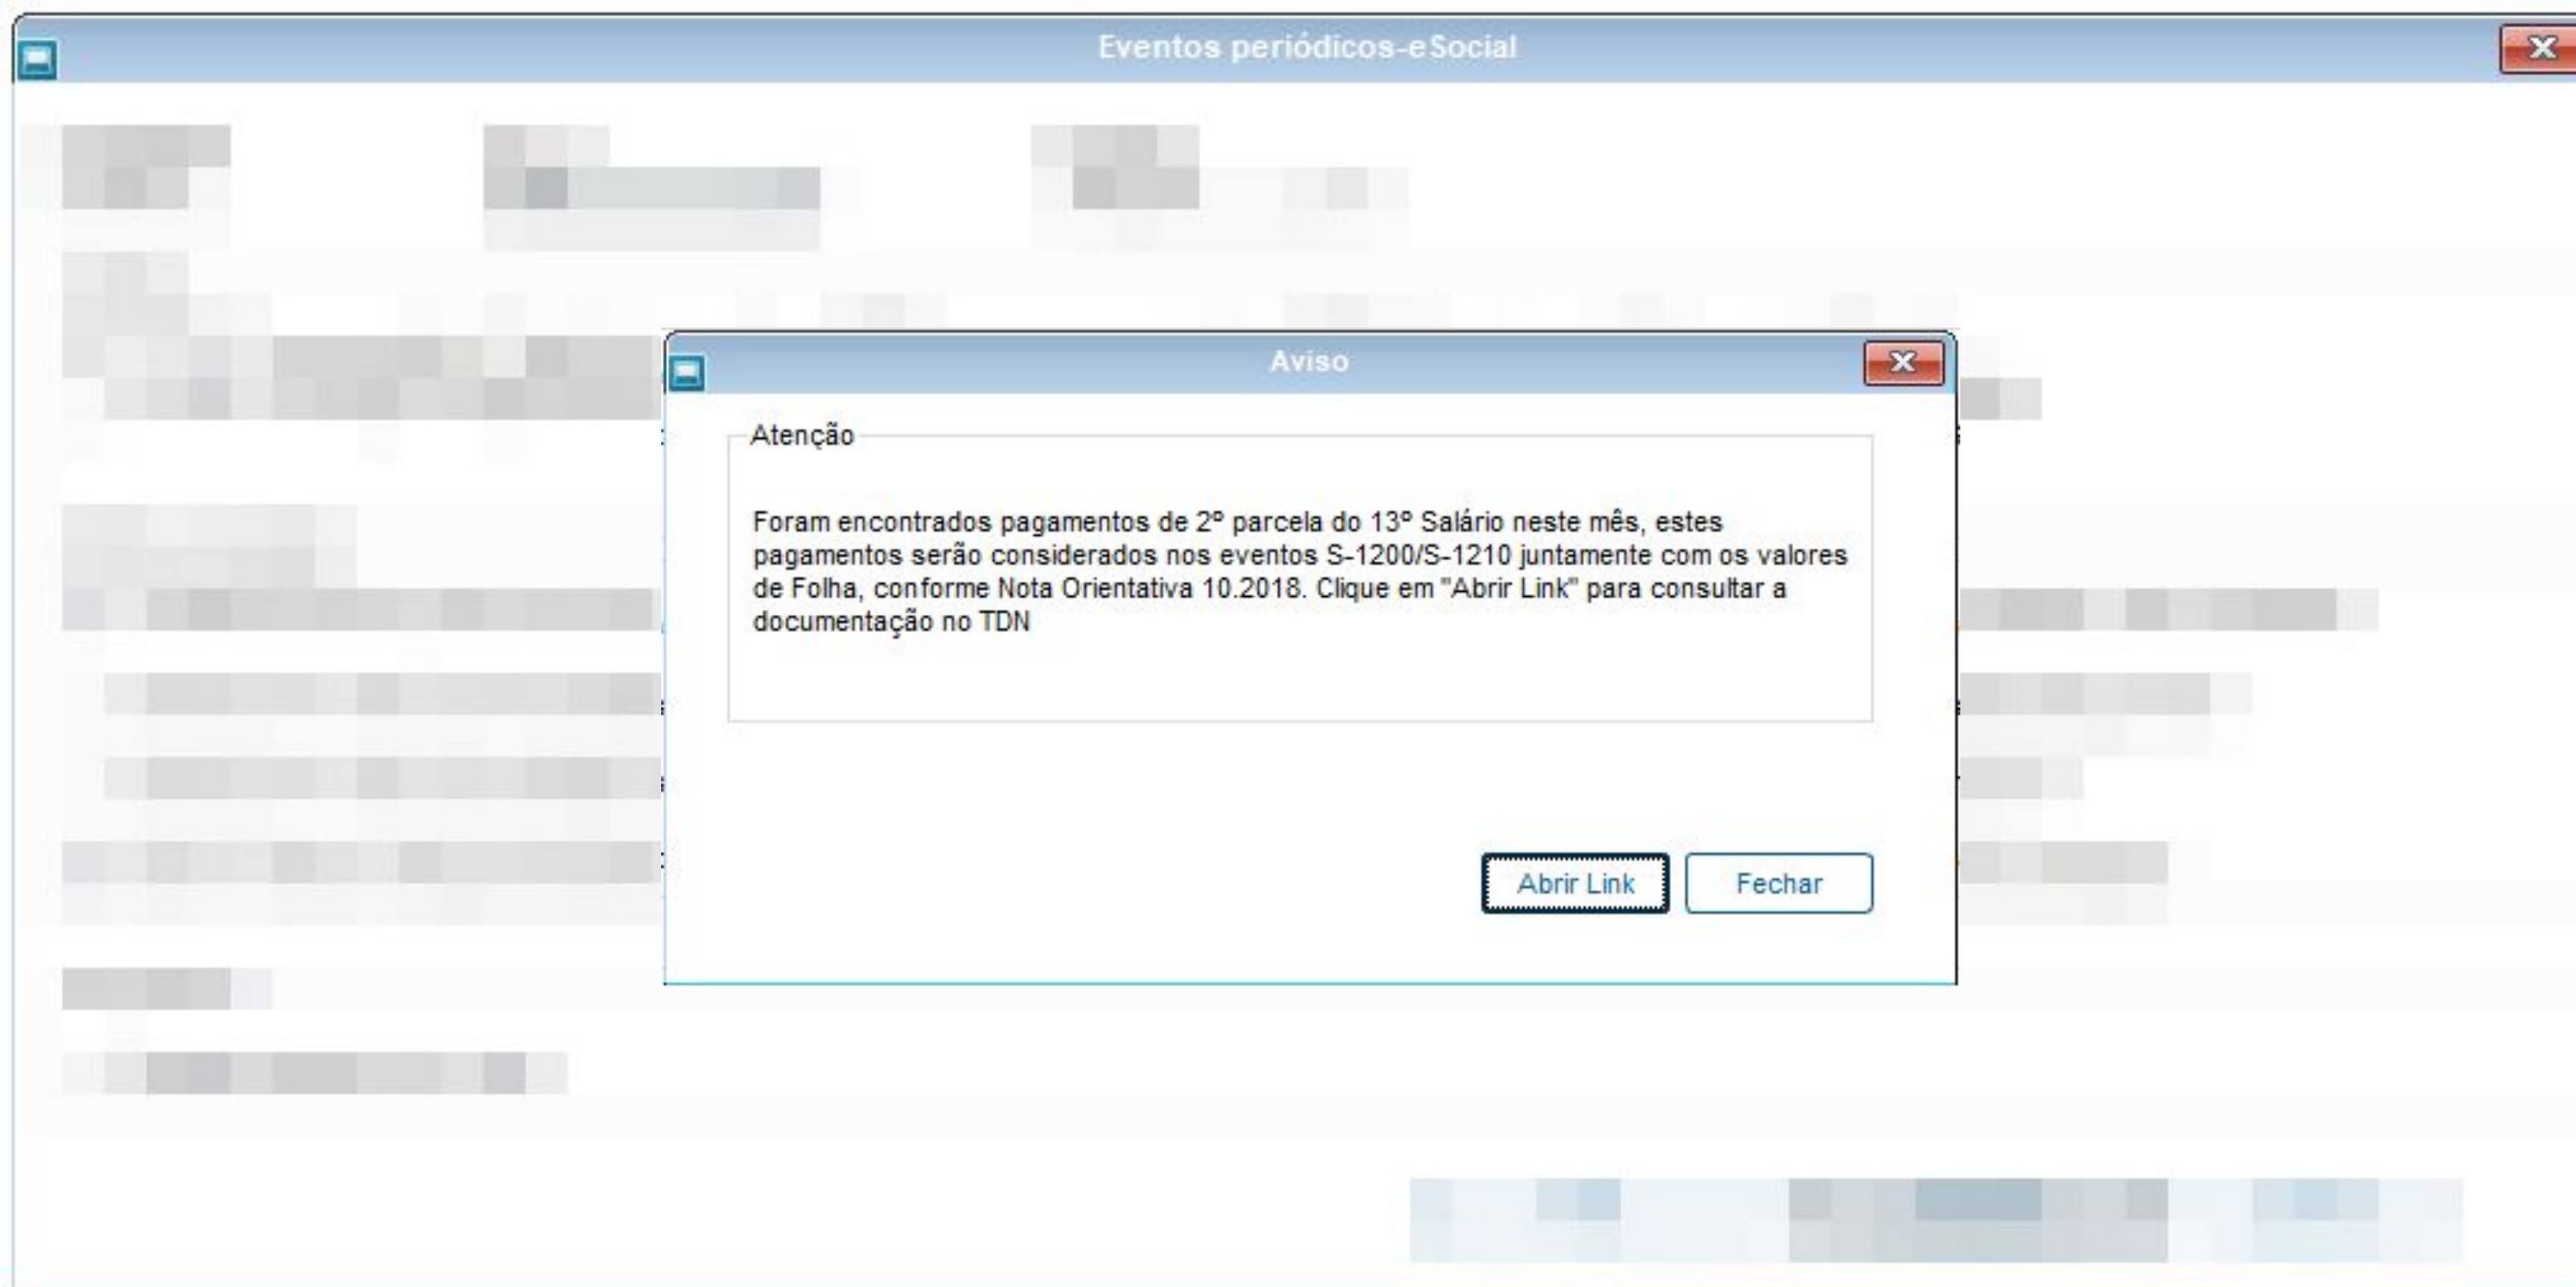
Eventos periódicos-eSocial

Aviso

Atenção

Foram encontrados pagamentos de 2º parcela do 13º Salário neste mês, estes pagamentos serão considerados nos eventos S-1200/S-1210 juntamente com os valores de Folha, conforme Nota Orientativa 10.2018. Clique em "Abrir Link" para consultar a documentação no TDN

Abrir Link

Fechar